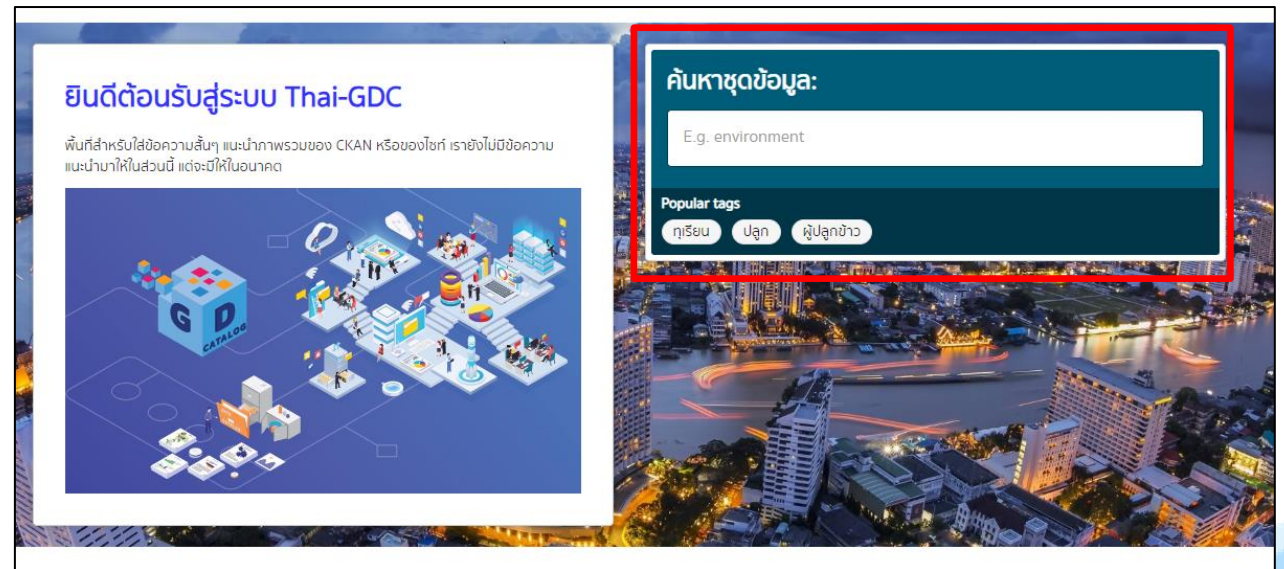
ยินดีต้อนรับสู่ระบบ Thai-GDC

พื้นที่สำหรับใส่ข้อความสั้นๆ แนะนำภาพรวมของ CKAN หรือของไซท์ เรายังไม่มีข้อความแนะนำมาให้ในส่วนนี้ แต่จะมีให้ในอนาคต

G D CATALOG

ค้นหาชุดข้อมูล:

E.g. environment

Popular tags

ทุเรียน ปลูก ผู้ปลูกข้าว